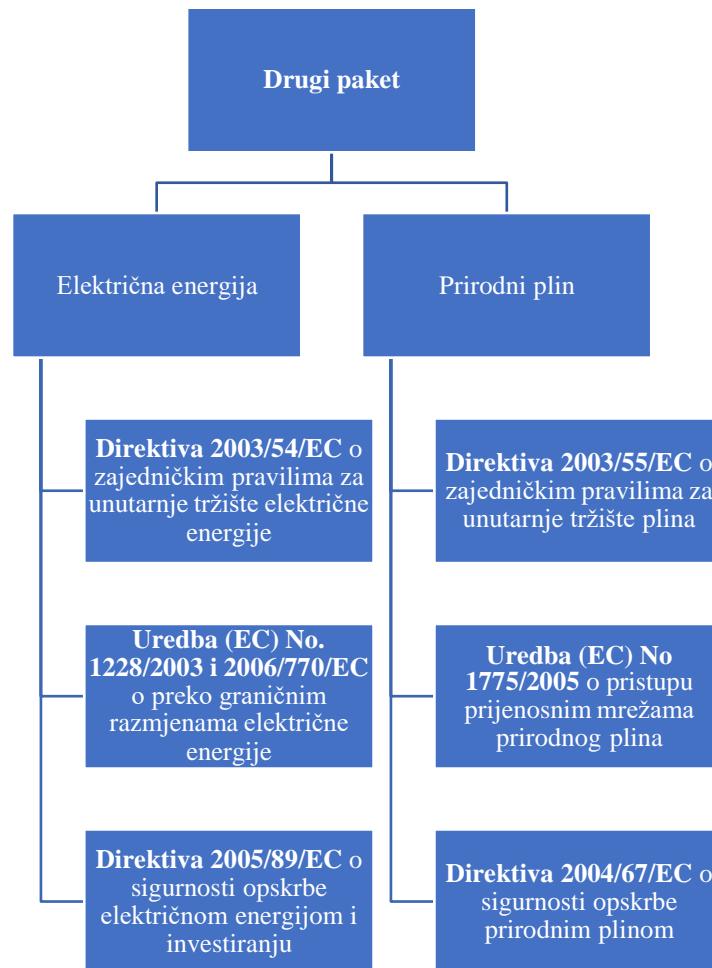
Drugi paket

Električna energija

Direktiva 2003/54/EC o zajedničkim pravilima za unutarnje tržište električne energije

Uredba (EC) No. 1228/2003 i 2006/770/EC o preko graničnim razmjenama električne energije

Direktiva 2005/89/EC o sigurnosti opskrbe električnom energijom i investiranju

Prirodni plin

Direktiva 2003/55/EC o zajedničkim pravilima za unutarnje tržište plina

Uredba (EC) No 1775/2005 o pristupu prijenosnim mrežama prirodnog plina

Direktiva 2004/67/EC o sigurnosti opskrbe prirodnim plinom